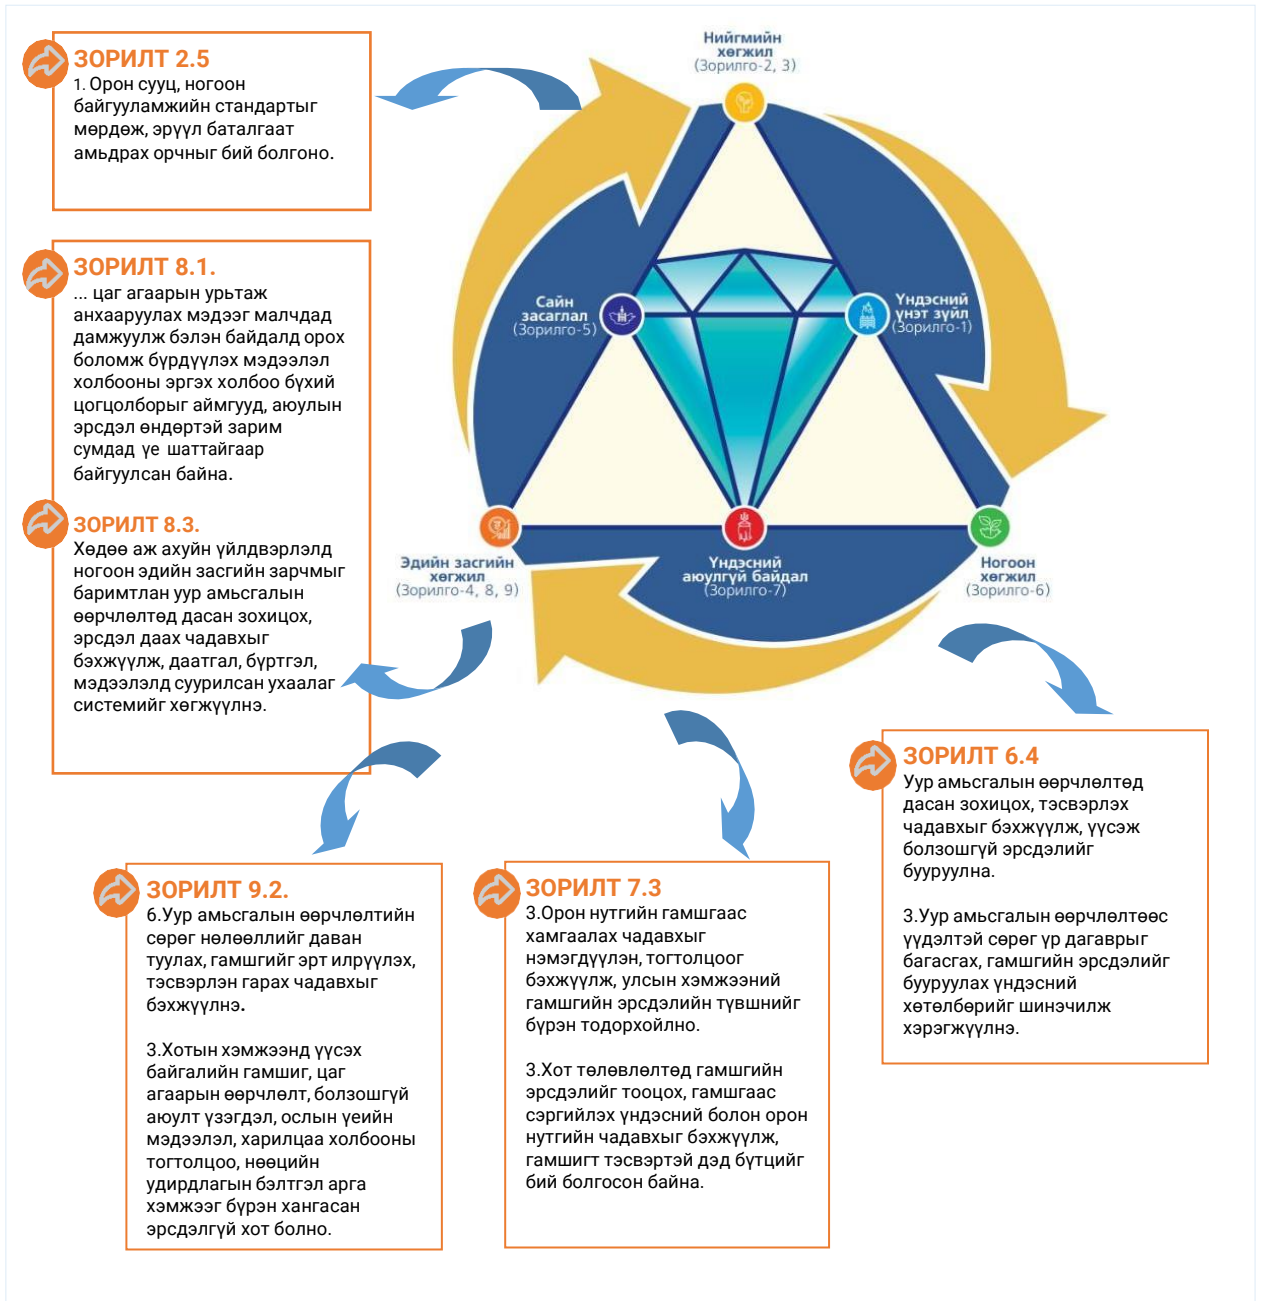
ЗОРИЛТ 2.5
1. Орон сууц, ногоон байгууламжийн стандартыг мөрдөж, эрүүл баталгаат амьдрах орчныг бий болгоно.

ЗОРИЛТ 8.1.
... цаг агаарын урьтаж анхааруулах мэдээг малчдад дамжуулж бэлэн байдалд орох боломж бүрдүүлэх мэдээлэл холбооны эргэх холбоо бүхий цогцолборыг аймгууд, аюулын эрсдэл өндөртэй зарим сумдад үе шаттайгаар байгуулсан байна.

ЗОРИЛТ 8.3.
Хөдөө аж ахуйн үйлдвэрлэлд ногоон эдийн засгийн зарчмыг баримтлан уур амьсгалын өөрчлөлтөд дасан зохицох, эрсдэл даах чадавхыг бэхжүүлж, даатгал, бүртгэл, мэдээлэлд суурилсан ухаалаг системийг хөгжүүлнэ.

Нийгмийн хөгжил
(Зорилго-2, 3)

Сайн засаглал
(Зорилго-5)

Үндэсний үнэт зүйл
(Зорилго-1)

Эдийн засгийн хөгжил
(Зорилго-4, 8, 9)

Үндэсний аюулгүй байдал
(Зорилго-7)

Ногоон хөгжил
(Зорилго-6)

ЗОРИЛТ 6.4
Уур амьсгалын өөрчлөлтөд дасан зохицох, тэсвэрлэх чадавхыг бэхжүүлж, үүсэж болзошгүй эрсдэлийг бууруулна.

3.Уур амьсгалын өөрчлөлтөөс үүдэлтэй сөрөг үр дагаврыг багасгах, гамшгийн эрсдэлийг бууруулах үндэсний хөтөлбөрийг шинэчилж хэрэгжүүлнэ.

ЗОРИЛТ 9.2.
6.Уур амьсгалын өөрчлөлтийн сөрөг нөлөөллийг даван туулах, гамшгийг эрт илрүүлэх, тэсвэрлэн гарах чадавхыг бэхжүүлнэ.

3.Хотын хэмжээнд үүсэх байгалийн гамшиг, цаг агаарын өөрчлөлт, болзошгүй аюулт үзэгдэл, ослын үеийн мэдээлэл, харилцаа холбооны тогтолцоо, нөөцийн удирдлагын бэлтгэл арга хэмжээг бүрэн хангасан эрсдэлгүй хот болно.

ЗОРИЛТ 7.3
3.Орон нутгийн гамшгаас хамгаалах чадавхыг нэмэгдүүлэн, тогтолцоог бэхжүүлж, улсын хэмжээний гамшгийн эрсдэлийн түвшнийг бүрэн тодорхойлно.

3.Хот төлөвлөлтөд гамшгийн эрсдэлийг тооцох, гамшгаас сэргийлэх үндэсний болон орон нутгийн чадавхыг бэхжүүлж, гамшигт тэсвэртэй дэд бүтцийг бий болгосон байна.